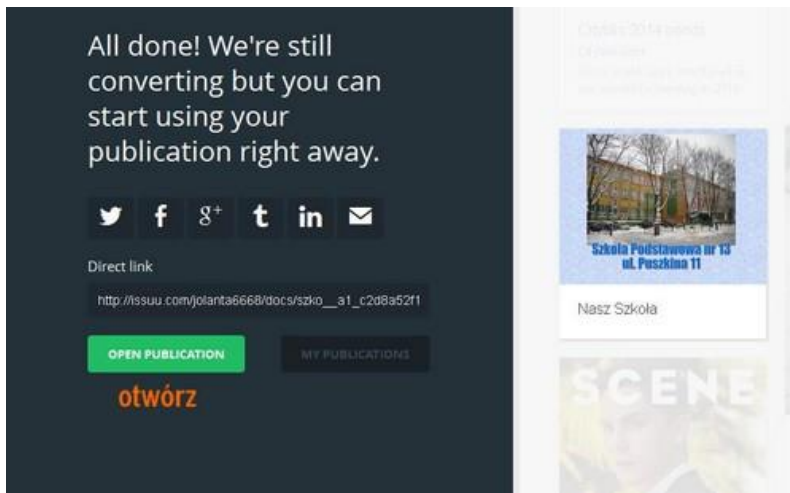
All done! We're still converting but you can start using your publication right away.

$8^+$ t in

Direct link

http://issuu.com/jolanta6668/docs/szko__a1_c2d8a52f1

OPEN PUBLICATION

MY PUBLICATIONS

otwórz

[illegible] 2014 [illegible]

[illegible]

Szkoła Podstawowa nr 13 ul. Puszkina 11

Nasz Szkoła

SCENE